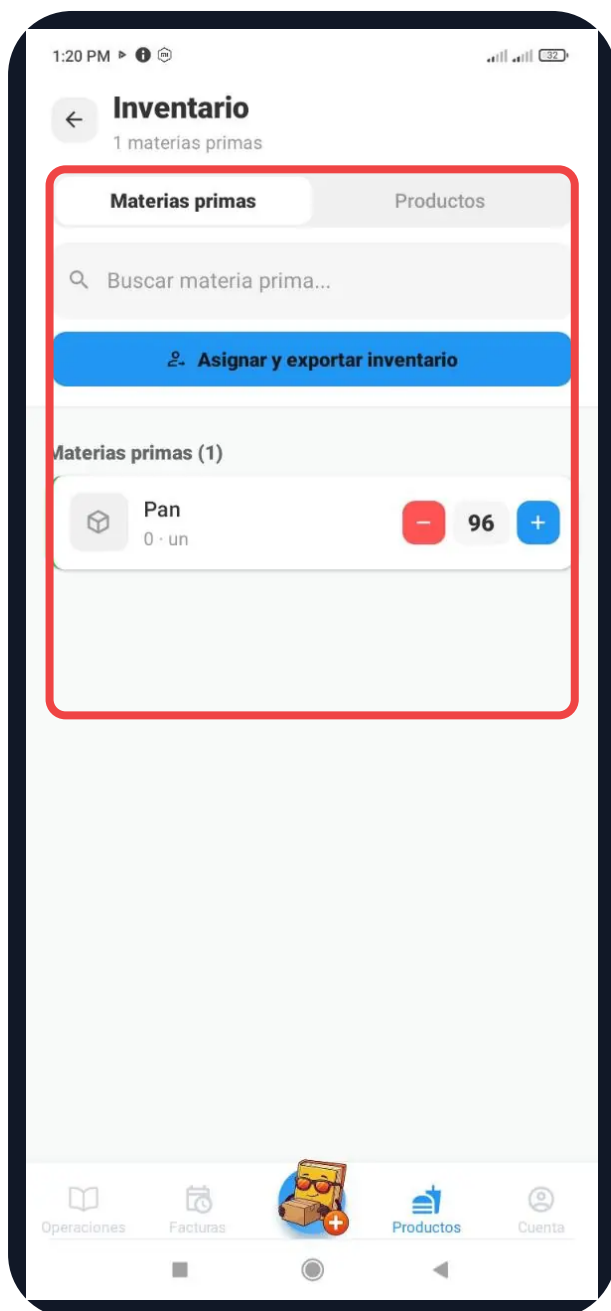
1:20 PM

32

Inventario
1 materias primas

Materias primas

Productos

Buscar materia prima...

Asignar y exportar inventario

laterias primas (1)

Pan
0 · un

–

96

+

Operaciones

Facturas

Productos

Cuenta